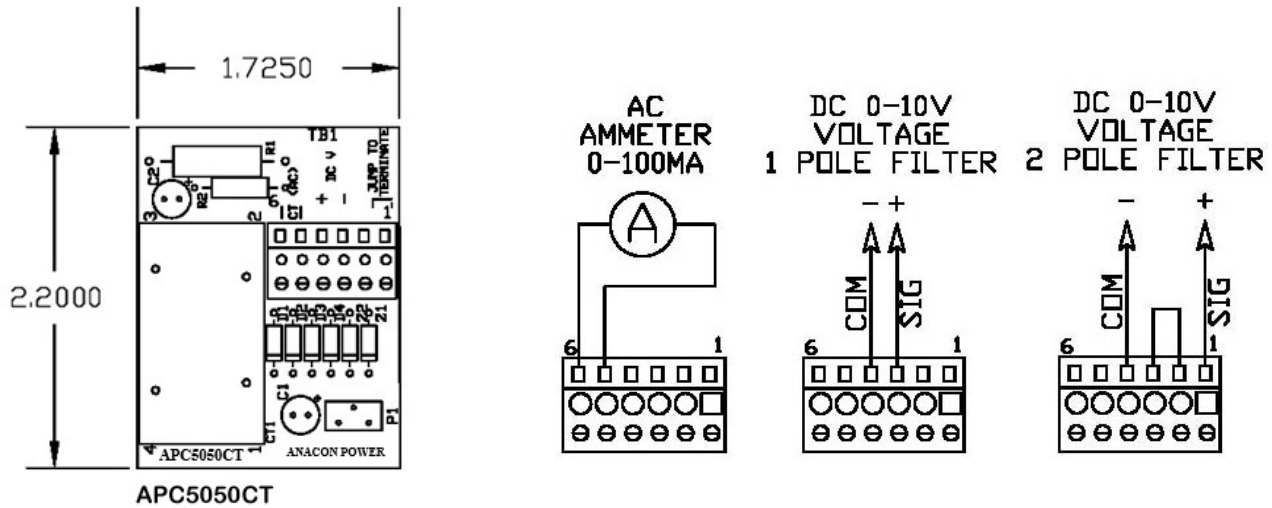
1.7250

2.2000

TB1

R1

C2

R2

3

2

JUMP TO TERMINATE

DC V

+

-

(AC)

1

A1

D1 D2 D3 D4 Z2 Z1

C1

CT1

P1

4

APC5050CT

1

ANACON POWER

APC5050CT

AC AMMETER 0-100MA

A

6

1

DC 0-10V VOLTAGE 1 POLE FILTER

- +

COM

SIG

6

1

DC 0-10V VOLTAGE 2 POLE FILTER

-

+

COM

SIG

6

1